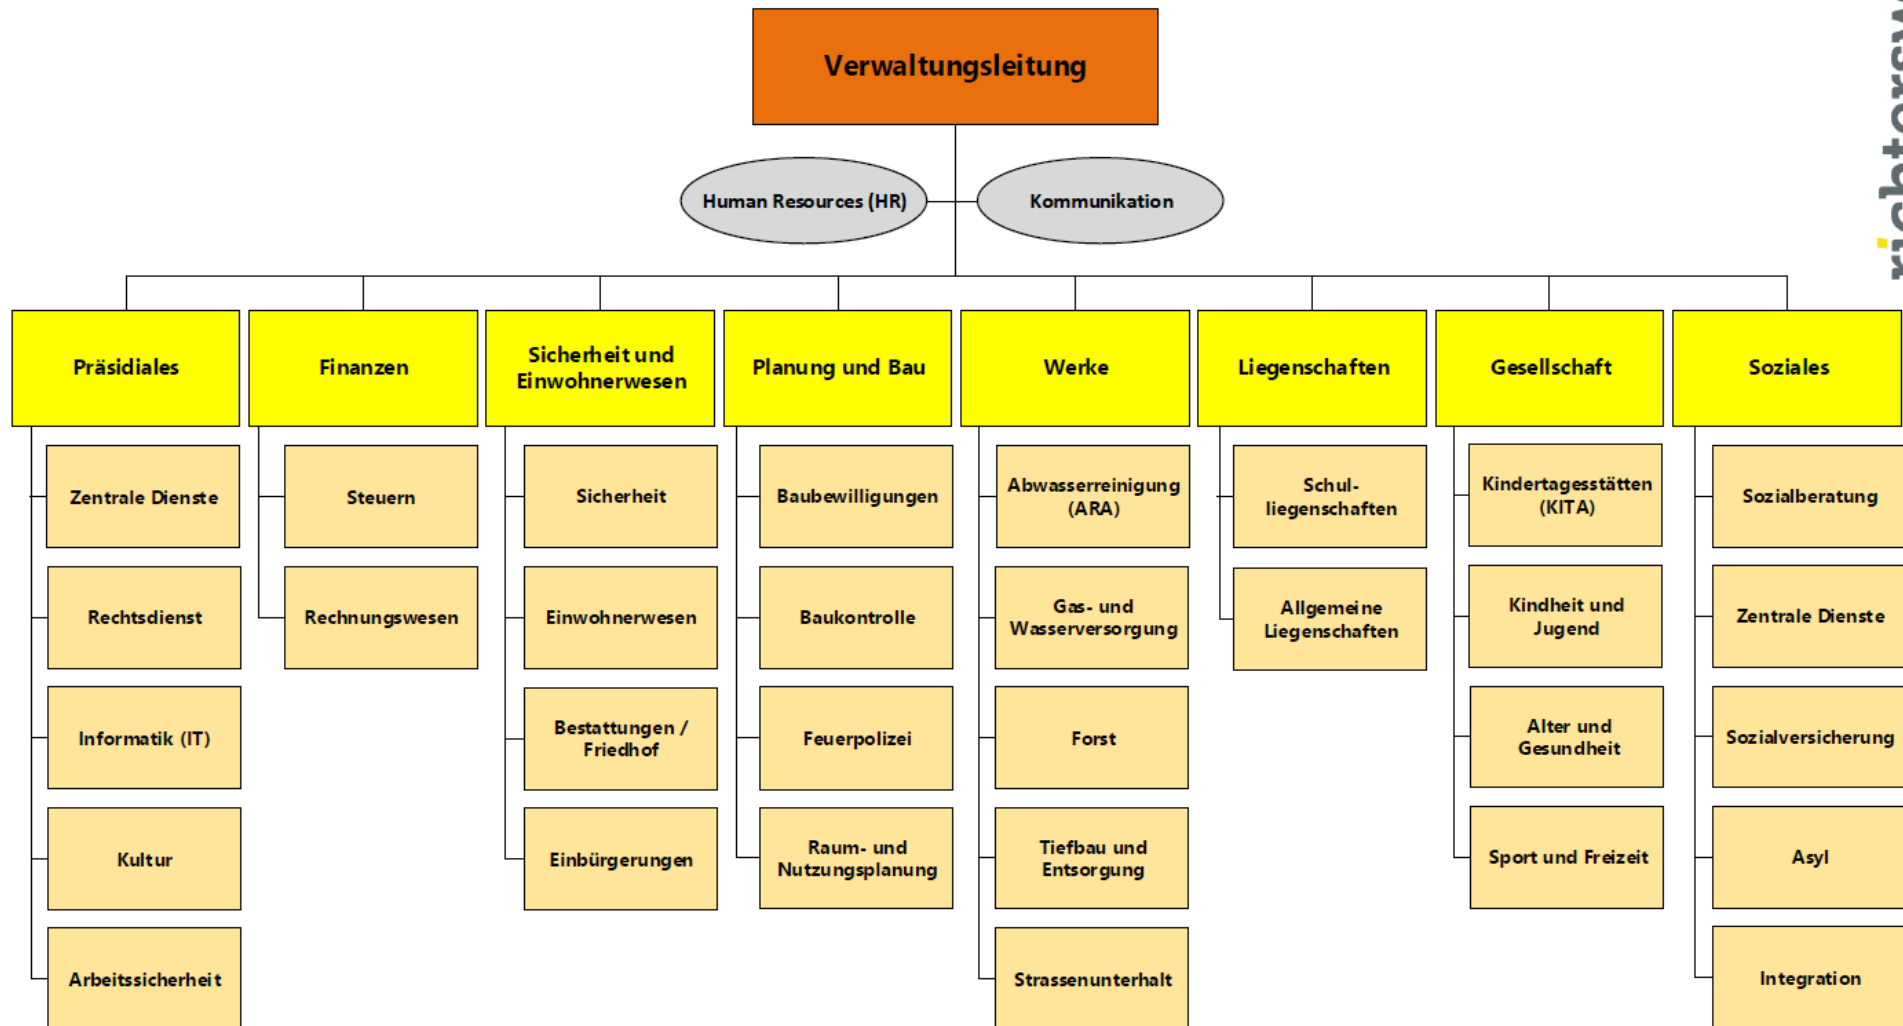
Verwaltungsleitung

Human Resources (HR)

Kommunikation

Präsidiales

Zentrale Dienste

Rechtsdienst

Informatik (IT)

Kultur

Arbeitssicherheit

Finanzen

Steuern

Rechnungswesen

Sicherheit und Einwohnerwesen

Sicherheit

Einwohnerwesen

Bestattungen / Friedhof

Einbürgerungen

Planung und Bau

Baubewilligungen

Baukontrolle

Feuerpolizei

Raum- und Nutzungsplanung

Werke

Abwasserreinigung (ARA)

Gas- und Wasserversorgung

Forst

Tiefbau und Entsorgung

Strassenunterhalt

Liegenschaften

Schul-liegenschaften

Allgemeine Liegenschaften

Gesellschaft

Kindertagesstätten (KITA)

Kindheit und Jugend

Alter und Gesundheit

Sport und Freizeit

Soziales

Sozialberatung

Zentrale Dienste

Sozialversicherung

Asyl

Integration

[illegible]